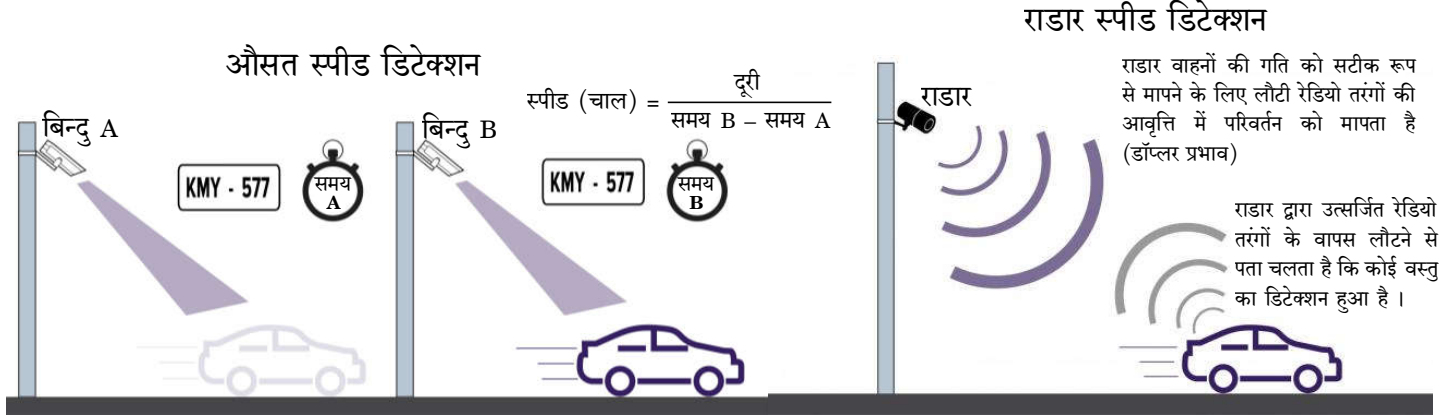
औसत स्पीड डिटेक्शन

स्पीड (चाल) = $\frac{\text{दूरी}}{\text{समय B – समय A}}$

बिन्दु A

KMY - 577

समय A

बिन्दु B

KMY - 577

समय B

राडार स्पीड डिटेक्शन

राडार

राडार वाहनों की गति को सटीक रूप से मापने के लिए लौटी रेडियो तरंगों की आवृत्ति में परिवर्तन को मापता है (डॉप्लर प्रभाव)

राडार द्वारा उत्सर्जित रेडियो तरंगों के वापस लौटने से पता चलता है कि कोई वस्तु का डिटेक्शन हुआ है ।